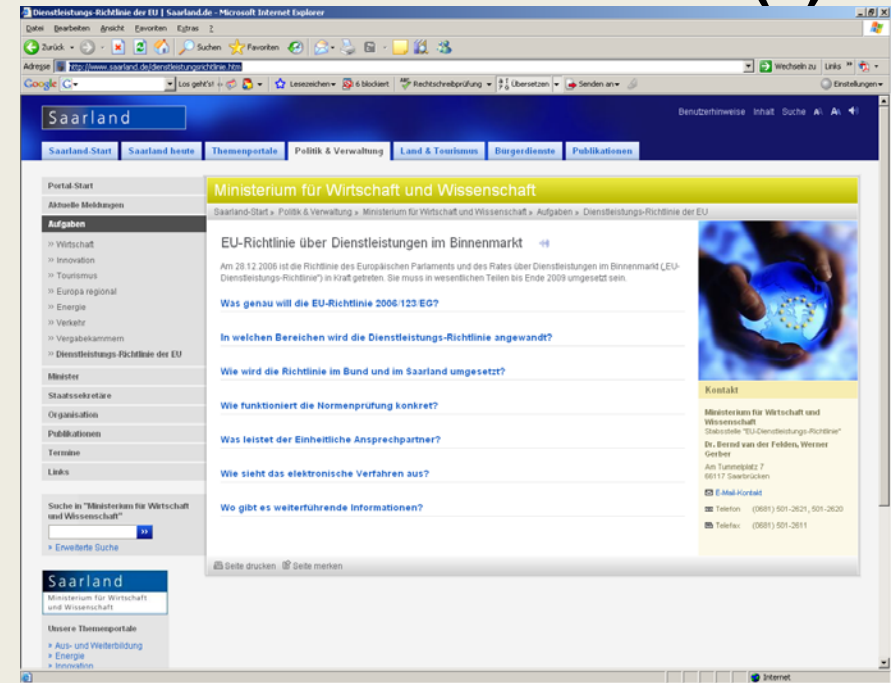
Dienstleistungs-Richtlinie der EU | Saarland.de - Microsoft Internet Explorer

Datei Bearbeiten Ansicht Favoriten Extras ?

Zurück Suchen Favoriten

Adresse http://www.saarland.de/dienstleistungsrichtlinie.htm

Wechseln zu Links

Google G- Los geht's! Lesezeichen 6 blockiert Rechtschreibprüfung Übersetzen Senden an Einstellungen

Saarland

Benutzerhinweise Inhalt Suche A A

Saarland-Start Saarland heute Themenportale Politik & Verwaltung Land & Tourismus Bürgerdienste Publikationen

Portal-Start
Aktuelle Meldungen
Aufgaben
» Wirtschaft
» Innovation
» Tourismus
» Europa regional
» Energie
» Verkehr
» Vergabekammern
» Dienstleistungs-Richtlinie der EU
Minister
Staatssekretäre
Organisation
Publikationen
Termine
Links

Suche in "Ministerium für Wirtschaft und Wissenschaft"
» Erweiterte Suche

Saarland
Ministerium für Wirtschaft und Wissenschaft

Unsere Themenportale
» Aus- und Weiterbildung
» Energie
» Innovation

Ministerium für Wirtschaft und Wissenschaft

Saarland-Start » Politik & Verwaltung » Ministerium für Wirtschaft und Wissenschaft » Aufgaben » Dienstleistungs-Richtlinie der EU

EU-Richtlinie über Dienstleistungen im Binnenmarkt

Am 28.12.2006 ist die Richtlinie des Europäischen Parlaments und des Rates über Dienstleistungen im Binnenmarkt („EU-Dienstleistungs-Richtlinie") in Kraft getreten. Sie muss in wesentlichen Teilen bis Ende 2009 umgesetzt sein.

Was genau will die EU-Richtlinie 2006/123/EG?

In welchen Bereichen wird die Dienstleistungs-Richtlinie angewandt?

Wie wird die Richtlinie im Bund und im Saarland umgesetzt?

Wie funktioniert die Normenprüfung konkret?

Was leistet der Einheitliche Ansprechpartner?

Wie sieht das elektronische Verfahren aus?

Wo gibt es weiterführende Informationen?

Kontakt

Ministerium für Wirtschaft und Wissenschaft
Stabsstelle "EU-Dienstleistungs-Richtlinie"
Dr. Bernd van der Felden, Werner Gerber
Am Tummelplatz 7
66117 Saarbrücken

E-Mail-Kontakt
Telefon (0681) 501-2621, 501-2620
Telefax (0681) 501-2611

Seite drucken Seite merken

Internet